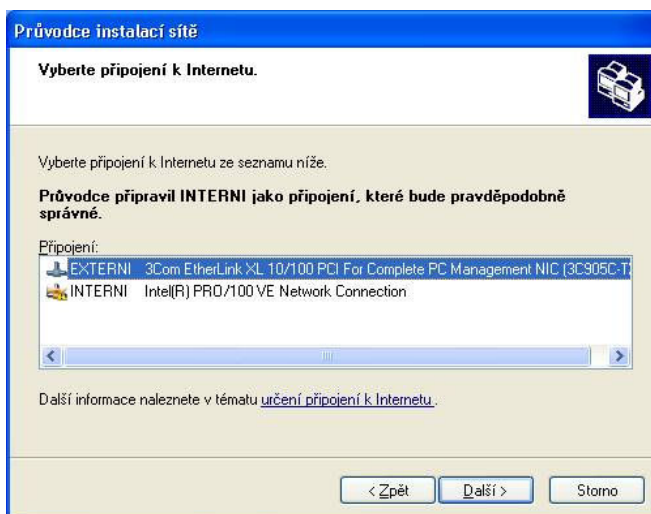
Průvodce instalací sítě

Vyberte připojení k Internetu.

Vyberte připojení k Internetu ze seznamu níže.

Průvodce připravil INTERNI jako připojení, které bude pravděpodobně správné.

Připojení:

| | |
|---|---|
| EXTERNI | 3Com EtherLink XL 10/100 PCI For Complete PC Management NIC (3C905C-T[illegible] |
| INTERNI | Intel(R) PRO/100 VE Network Connection |

Další informace naleznete v tématu určení připojení k Internetu.

< Zpět    Další >    Storno